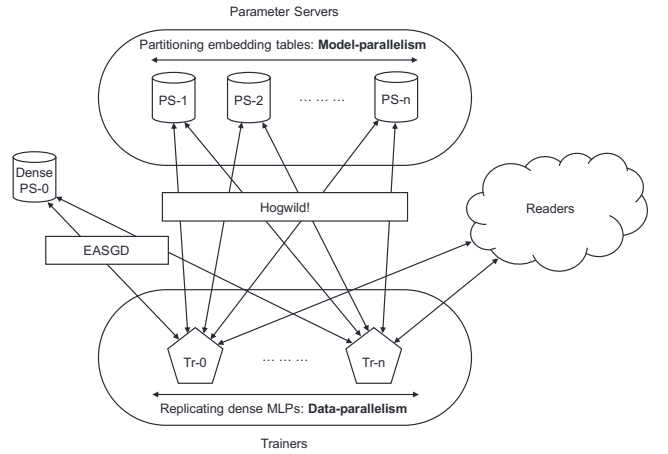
Parameter Servers

Partitioning embedding tables: **Model-parallelism**

PS-1

PS-2

... ... ...

PS-n

Dense PS-0

Hogwild!

Readers

EASGD

Tr-0

... ... ...

Tr-n

Replicating dense MLPs: **Data-parallelism**

Trainers